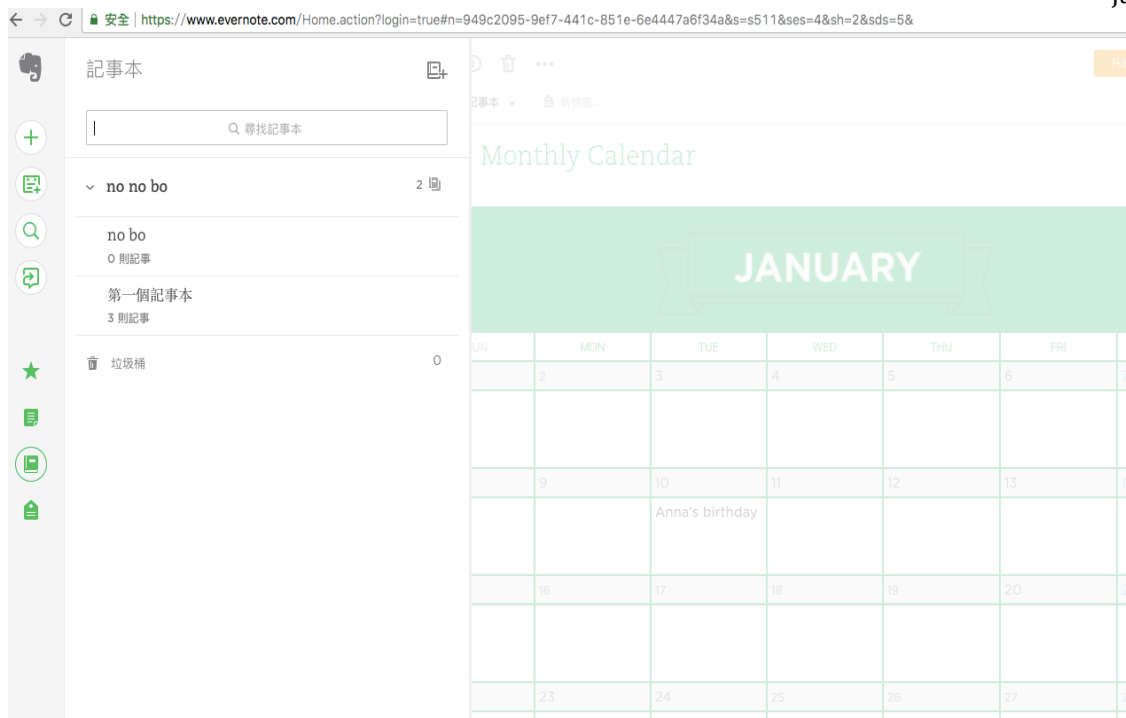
安全 | https://www.evernote.com/Home.action?login=true#n=949c2095-9ef7-441c-851e-6e4447a6f34a&s=s511&ses=4&sh=2&sds=5&

記事本

尋找記事本

no no bo 2

no bo
0 則記事

第一個記事本
3 則記事

垃圾桶 0

記事本

Monthly Calendar

JANUARY

| UN | MON | TUE | WED | THU | FRI |
|---|---|---|---|---|---|
| | 2 | 3 | 4 | 5 | 6 |
| | 9 | 10 Anna's birthday | 11 | 12 | 13 |
| | 16 | 17 | 18 | 19 | 20 |
| | 23 | 24 | 25 | 26 | 27 |